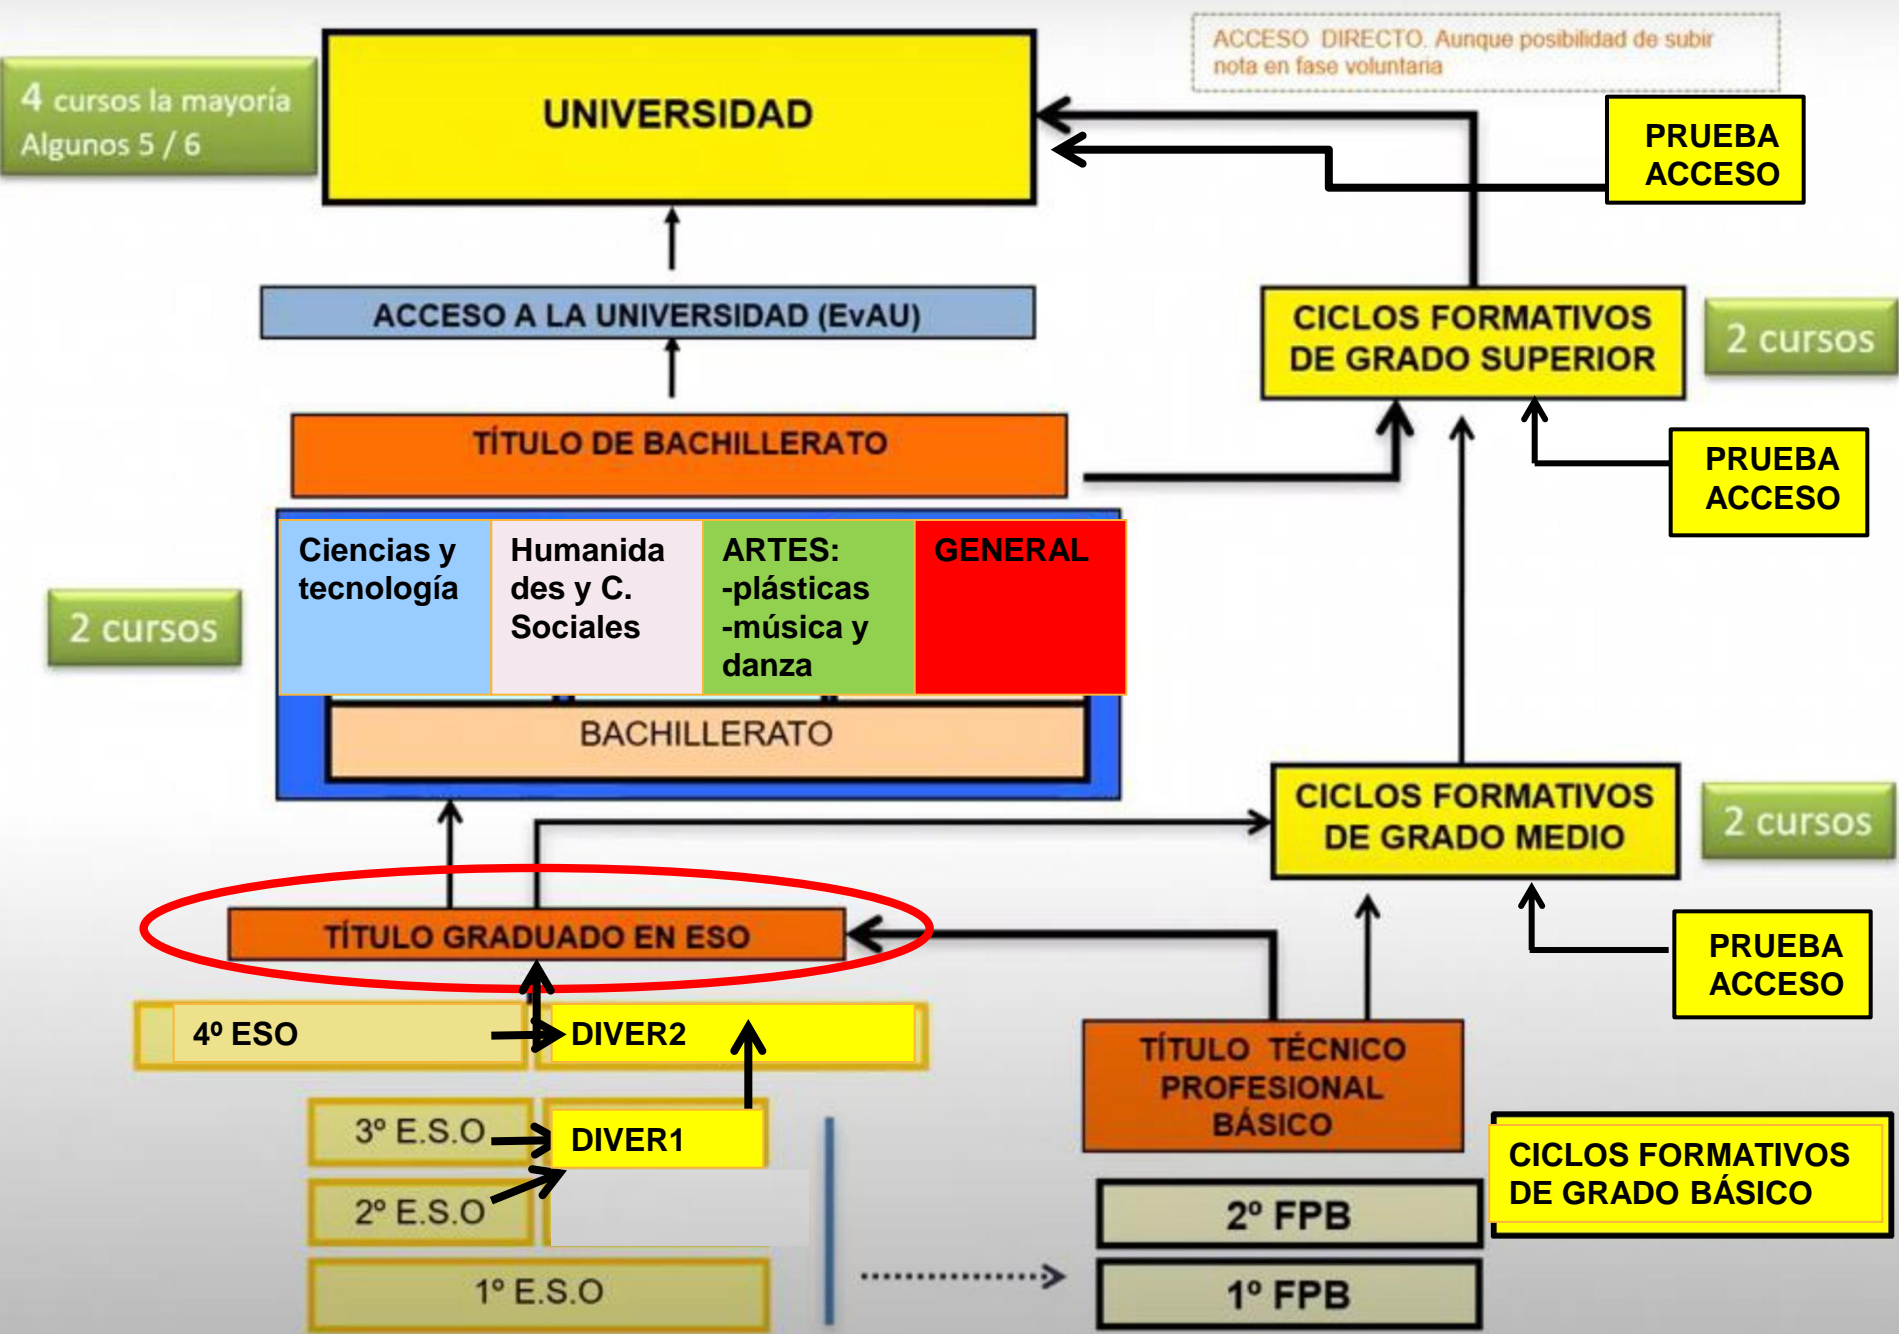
ACCESO DIRECTO. Aunque posibilidad de subir nota en fase voluntaria

4 cursos la mayoría
Algunos 5 / 6

UNIVERSIDAD

PRUEBA ACCESO

ACCESO A LA UNIVERSIDAD (EvAU)

CICLOS FORMATIVOS DE GRADO SUPERIOR

2 cursos

TÍTULO DE BACHILLERATO

PRUEBA ACCESO

| Ciencias y tecnología | Humanidades y C. Sociales | ARTES: -plásticas -música y danza | GENERAL |
|---|---|---|---|

2 cursos

BACHILLERATO

CICLOS FORMATIVOS DE GRADO MEDIO

2 cursos

TÍTULO GRADUADO EN ESO

PRUEBA ACCESO

4º ESO

DIVER2

TÍTULO TÉCNICO PROFESIONAL BÁSICO

3º E.S.O

DIVER1

CICLOS FORMATIVOS DE GRADO BÁSICO

2º E.S.O

2º FPB

1º E.S.O

1º FPB